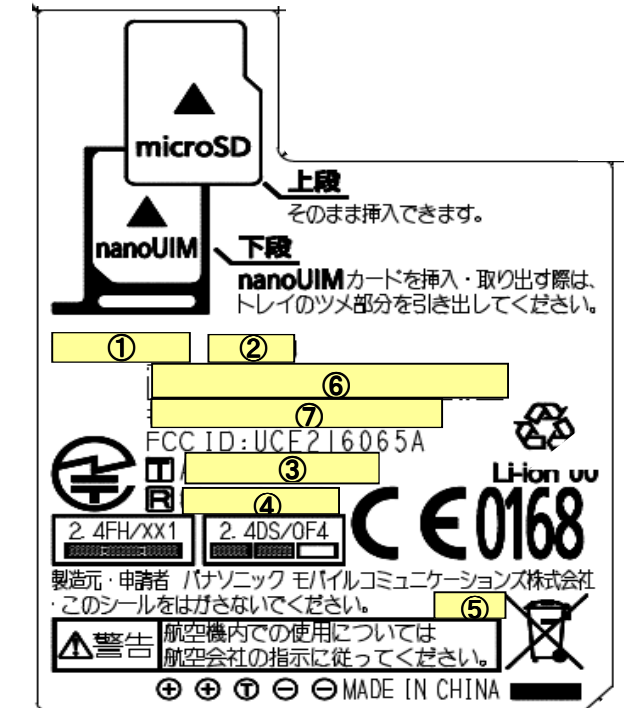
microSD

nanoUIM

上段
そのまま挿入できます。

下段
nanoUIMカードを挿入・取り出す際は、トレイのツメ部分を引き出してください。

①
②
⑥
⑦

FCC ID:UCE216065A

③
④

Li-ion 00

2.4FH/XX1
2.4DS/OF4

C E 0168

製造元・申請者 パナソニック モバイルコミュニケーションズ株式会社
・このシールをはがさないでください。
⑤

警告 航空機内での使用については
航空会社の指示に従ってください。

MADE IN CHINA